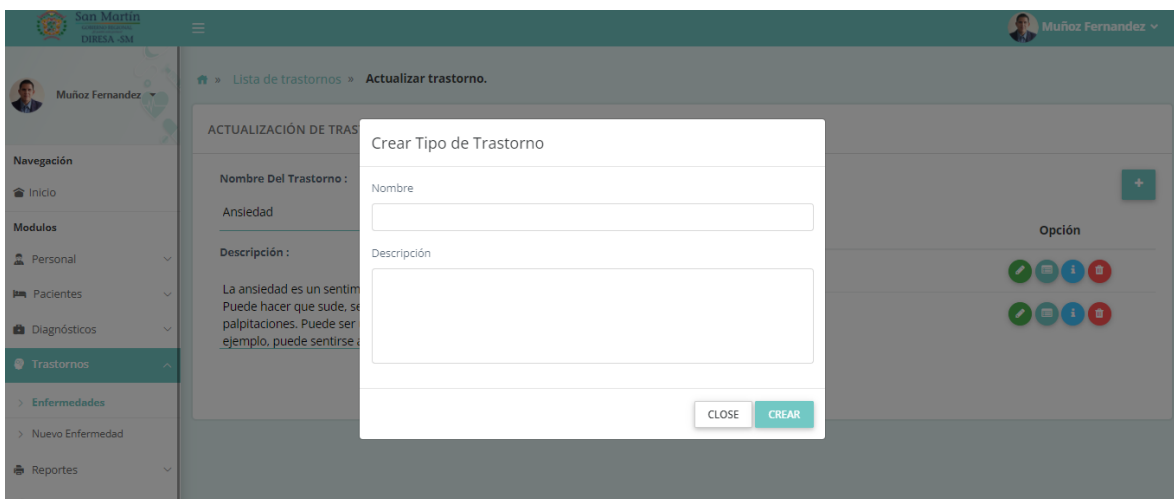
San Martín
DIRESA -SM

Muñoz Fernandez

Muñoz Fernandez

Navegación
Inicio
Modulos
Personal
Pacientes
Diagnósticos
Trastornos
> Enfermedades
> Nuevo Enfermedad
Reportes

» Lista de trastornos » Actualizar trastorno.

ACTUALIZACIÓN DE TRAS

Nombre Del Trastorno :
Ansiedad
Descripción :
La ansiedad es un sentim
Puede hacer que sude, se
palpitaciones. Puede ser
ejemplo, puede sentirse a

+
Opción

Crear Tipo de Trastorno
Nombre
Descripción
CLOSE
CREAR